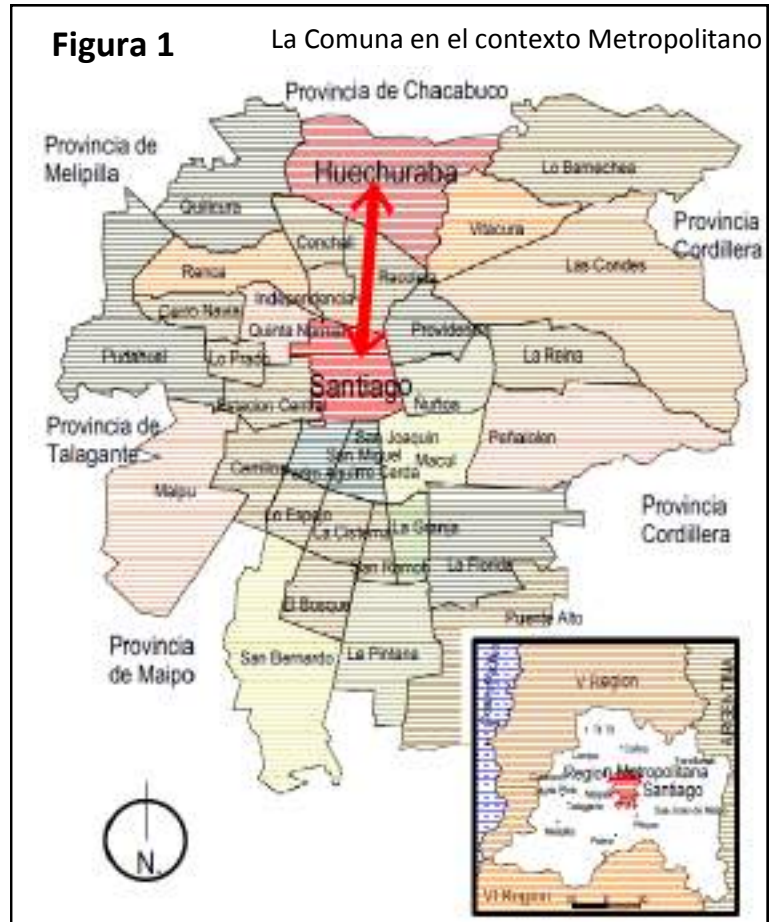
Figura 1

La Comuna en el contexto Metropolitano

Provincia de Chacabuco

Provincia de Melipilla

Huechuraba

Lo Barnechea

Quilicura

Vitacura

Provincia Cordillera

Conchalí

Renca

Recoleta

Las Condes

Independencia

Cerro Navia

Quinta Normal

Providencia

Pudahuel

Lo Prado

La Reina

Santiago

Estación Central

Ñuñoa

Provincia de Talagante

San Joaquín

Peñalolén

San Miguel

Cerrillos

Pedro Aguirre Cerda

Macul

Maipú

Provincia Cordillera

Lo Espejo

La Cisterna

La Granja

San Ramón

La Florida

El Bosque

Puente Alto

Provincia de Maipo

San Bernardo

La Pintana

V Región

ARGENTINA

Región Metropolitana

Santiago

VI Región

N